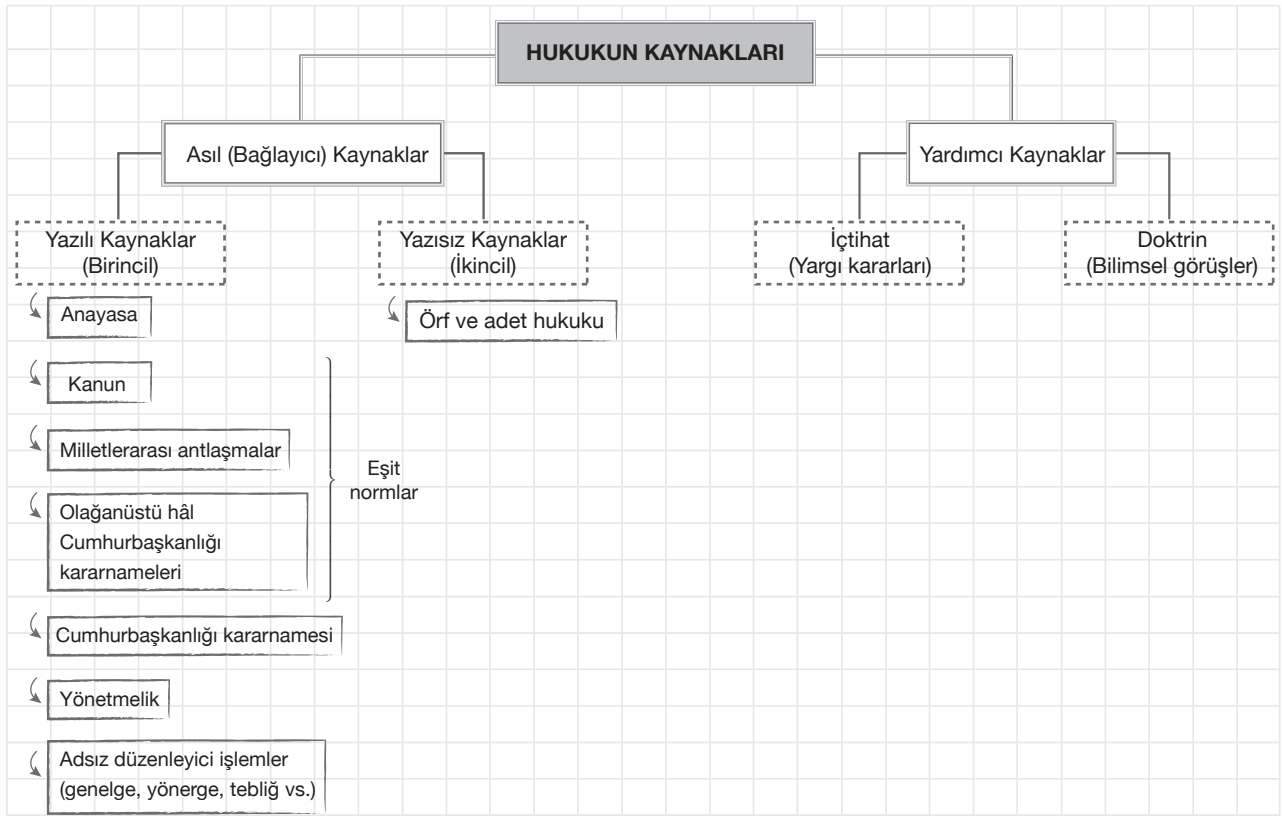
HUKUKUN KAYNAKLARI

Asıl (Bağlayıcı) Kaynaklar

Yardımcı Kaynaklar

Yazılı Kaynaklar (Birincil)

Yazısız Kaynaklar (İkincil)

İçtihat (Yargı kararları)

Doktrin (Bilimsel görüşler)

Anayasa

Örf ve adet hukuku

Kanun

Milletlerarası antlaşmalar

Olağanüstü hâl Cumhurbaşkanlığı kararnameleri

Eşit normlar

Cumhurbaşkanlığı kararnamesi

Yönetmelik

Adsız düzenleyici işlemler (genelge, yönerge, tebliğ vs.)